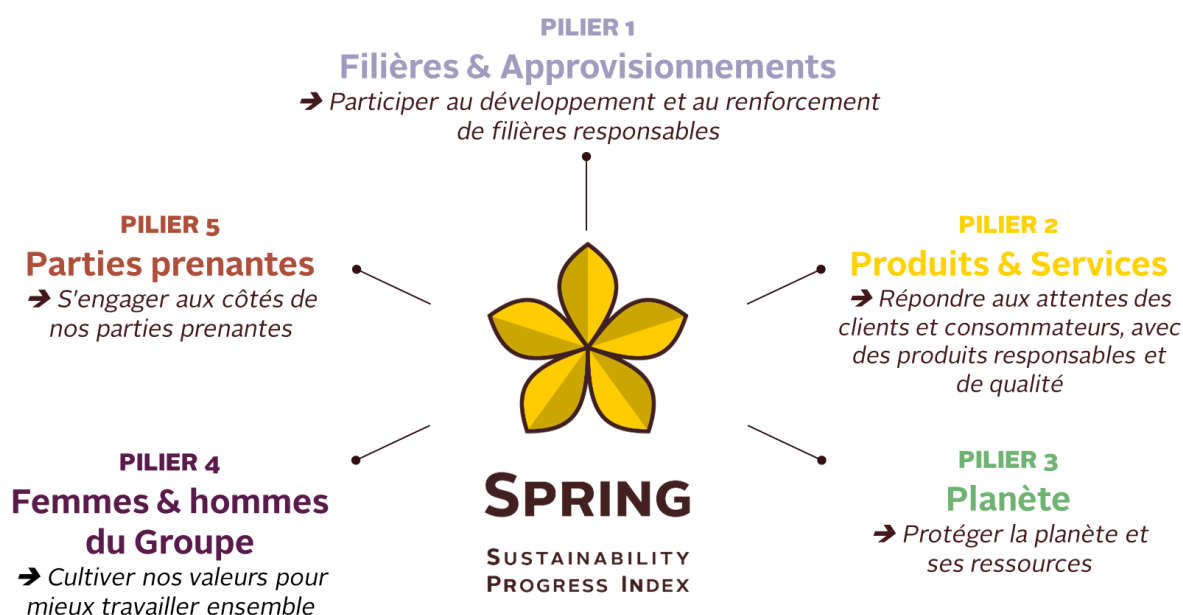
PILIER 1
Filières & Approvisionnements
➔ Participer au développement et au renforcement de filières responsables

PILIER 5
Parties prenantes
➔ S'engager aux côtés de nos parties prenantes

PILIER 2
Produits & Services
➔ Répondre aux attentes des clients et consommateurs, avec des produits responsables et de qualité

PILIER 4
Femmes & hommes du Groupe
➔ Cultiver nos valeurs pour mieux travailler ensemble

SPRING
SUSTAINABILITY PROGRESS INDEX

PILIER 3
Planète
➔ Protéger la planète et ses ressources